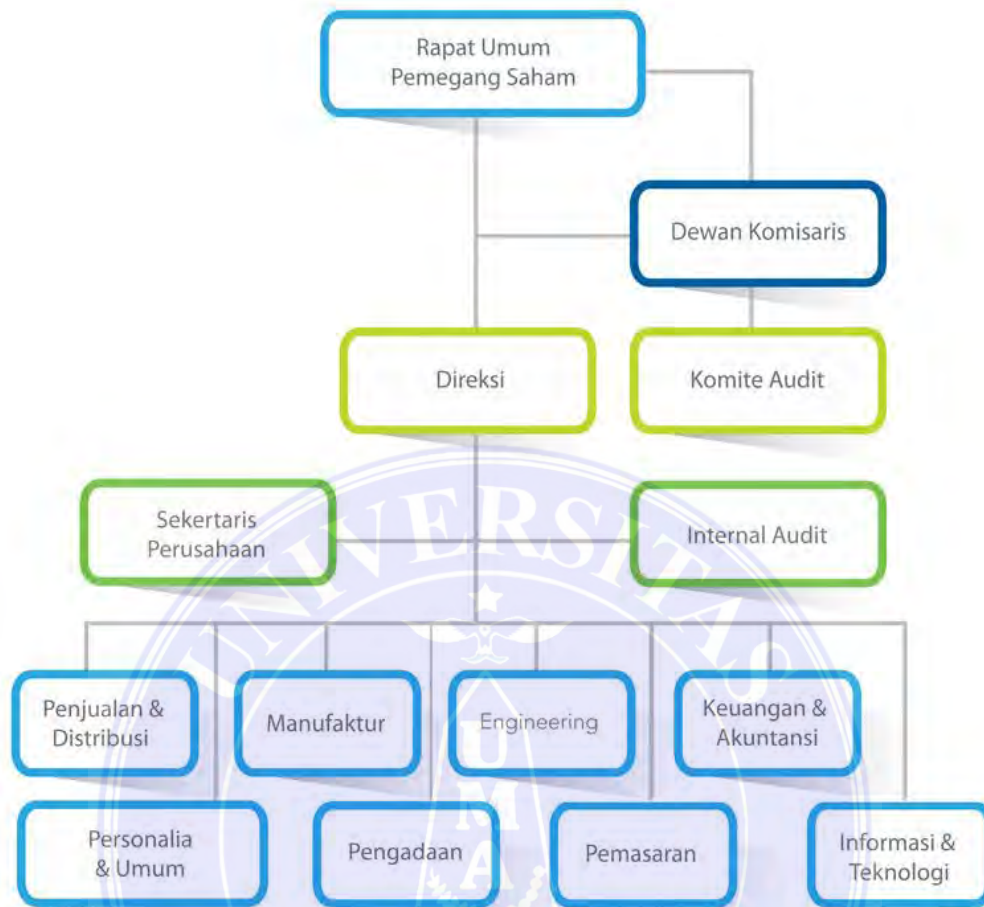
Rapat Umum Pemegang Saham

Dewan Komisaris

Direksi

Komite Audit

Sekertaris Perusahaan

Internal Audit

Penjualan & Distribusi

Manufaktur

Engineering

Keuangan & Akuntansi

Personalia & Umum

Pengadaan

Pemasaran

Informasi & Teknologi

UNIVERSITAS

UMA